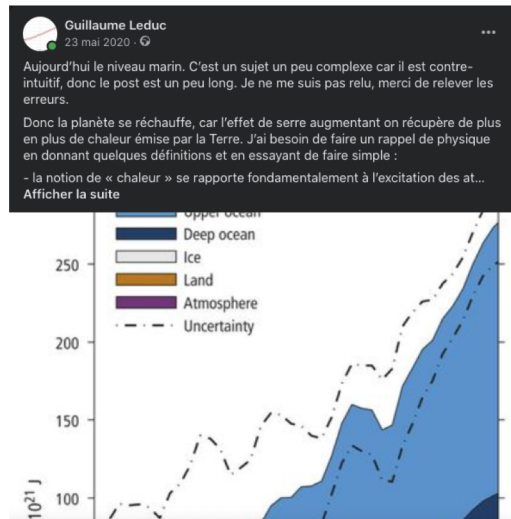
Guillaume Leduc
23 mai 2020 ·

...

Aujourd'hui le niveau marin. C'est un sujet un peu complexe car il est contre-intuitif, donc le post est un peu long. Je ne me suis pas relu, merci de relever les erreurs.

Donc la planète se réchauffe, car l'effet de serre augmentant on récupère de plus en plus de chaleur émise par la Terre. J'ai besoin de faire un rappel de physique en donnant quelques définitions et en essayant de faire simple :

- la notion de « chaleur » se rapporte fondamentalement à l'excitation des at...
Afficher la suite

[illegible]
Deep ocean
Ice
Land
Atmosphere
Uncertainty

250
200
150
100
$10^{21}$ J